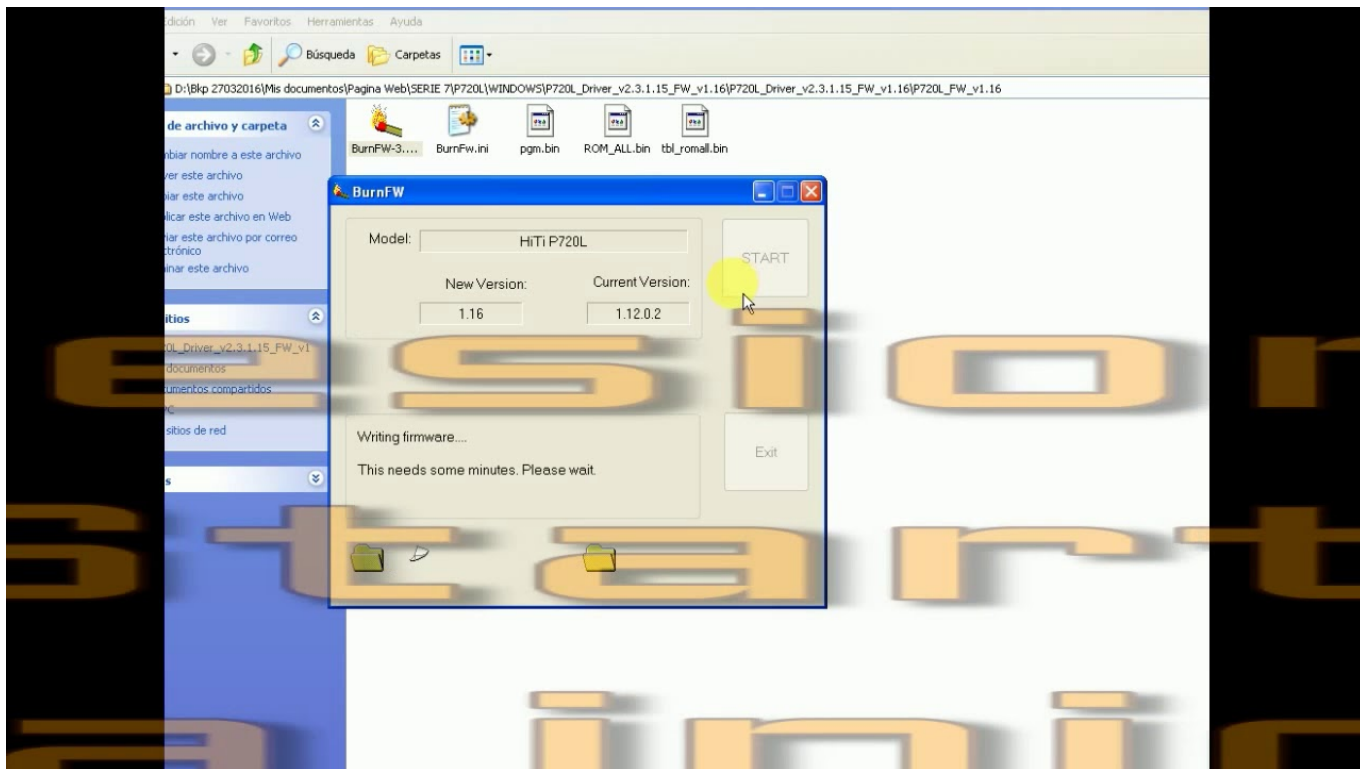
dición Ver Favoritos Herramientas Ayuda

Búsqueda Carpetas

D:\Bkp 27032016\Mis documentos\Pagina Web\SERIE 7\P720L\WINDOWS\P720L_Driver_v2.3.1.15_FW_v1.16\P720L_Driver_v2.3.1.15_FW_v1.16\P720L_FW_v1.16

de archivo y carpeta
nbiar nombre a este archivo
ver este archivo
iar este archivo
licar este archivo en Web
iar este archivo por correo ctrónico
inar este archivo

itios
0L_Driver_v2.3.1.15_FW_v1
documentos
umentos compartidos
C
sitios de red

s

BurnFW-3.... BurnFw.ini pgm.bin ROM_ALL.bin tbl_romall.bin

BurnFW

Model: HiTi P720L

New Version: 1.16

Current Version: 1.12.0.2

START

Writing firmware....

This needs some minutes. Please wait.

Exit

e s i o n
s t a r t
a i n i